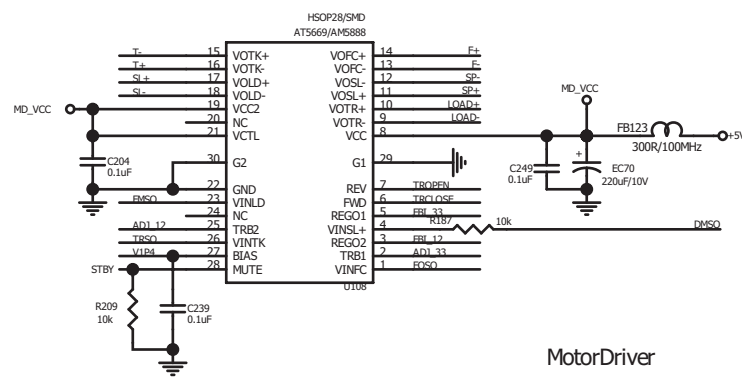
HSOP28/SMD
AT5669/AMS888

T- 15 VOTK+
T+ 16 VOTK-
SL+ 17 VOLD+
SL- 18 VOLD-
MD_VCC 19 VCC2
20 NC
21 VCTL
C204
0.1uF
30 G2
22 GND
FMSO 23 VINLD
24 NC
AD1_12 25 TRB2
TRSO 26 VINTK
V1P4 27 BIAS
STBY 28 MUTE
R209
10k
C239
0.1uF

VOFC+ 14 F+
VOFC- 13 F-
VOSL- 12 SP-
VOSL+ 11 SP+
VOTR+ 10 LOAD+
VOTR- 9 LOAD-
VCC 8
G1 29
REV 7 TROPEN
FWD 6 TRCLOSE
REGO1 5 FBL_33
VINSL+ 4 R187 10k DMSO
REGO2 3 FBL_12
TRB1 2 AD1_33
VINFC 1 FOSO
U108

MD_VCC
C249
0.1uF
EC70
220uF/10V
FB123
300R/100MHz
+5V

MotorDriver